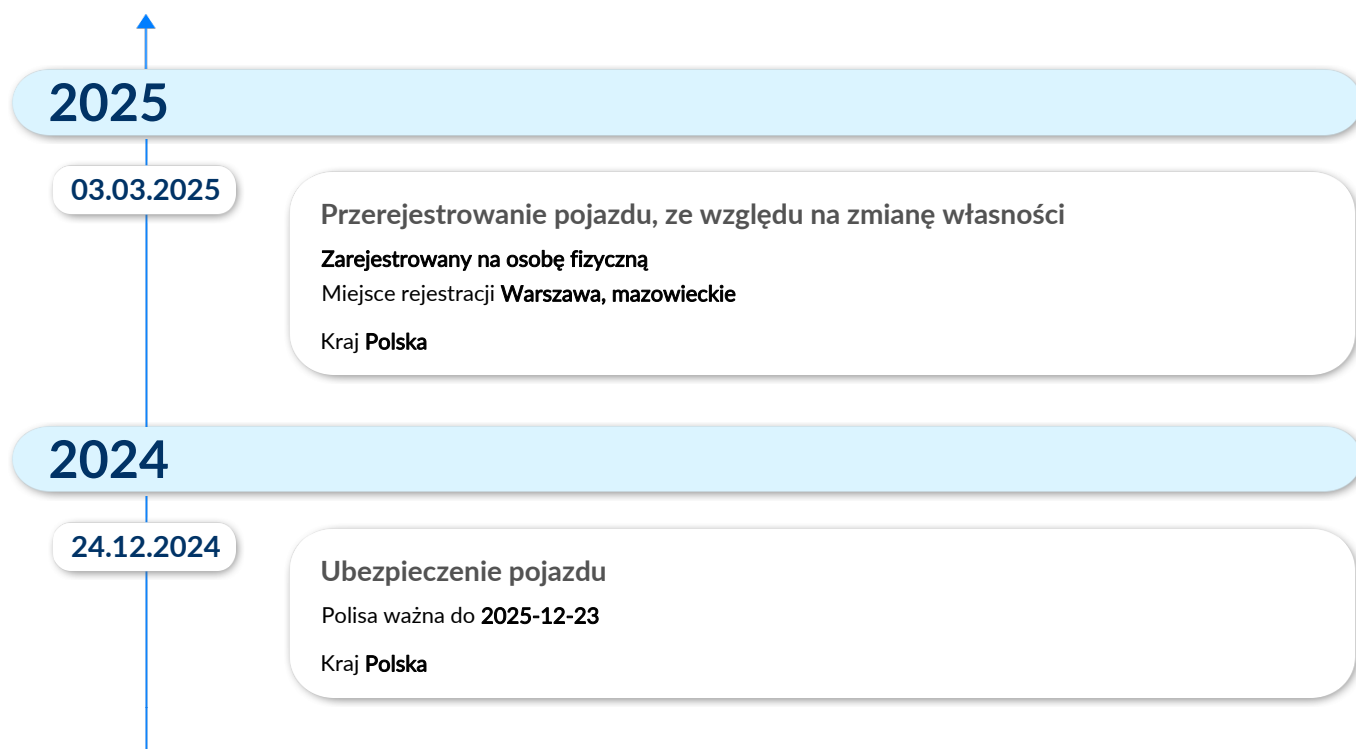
2025

03.03.2025

Przerejestrowanie pojazdu, ze względu na zmianę własności

Zarejestrowany na osobę fizyczną
Miejsce rejestracji Warszawa, mazowieckie

Kraj Polska

2024

24.12.2024

Ubezpieczenie pojazdu

Polisa ważna do 2025-12-23

Kraj Polska